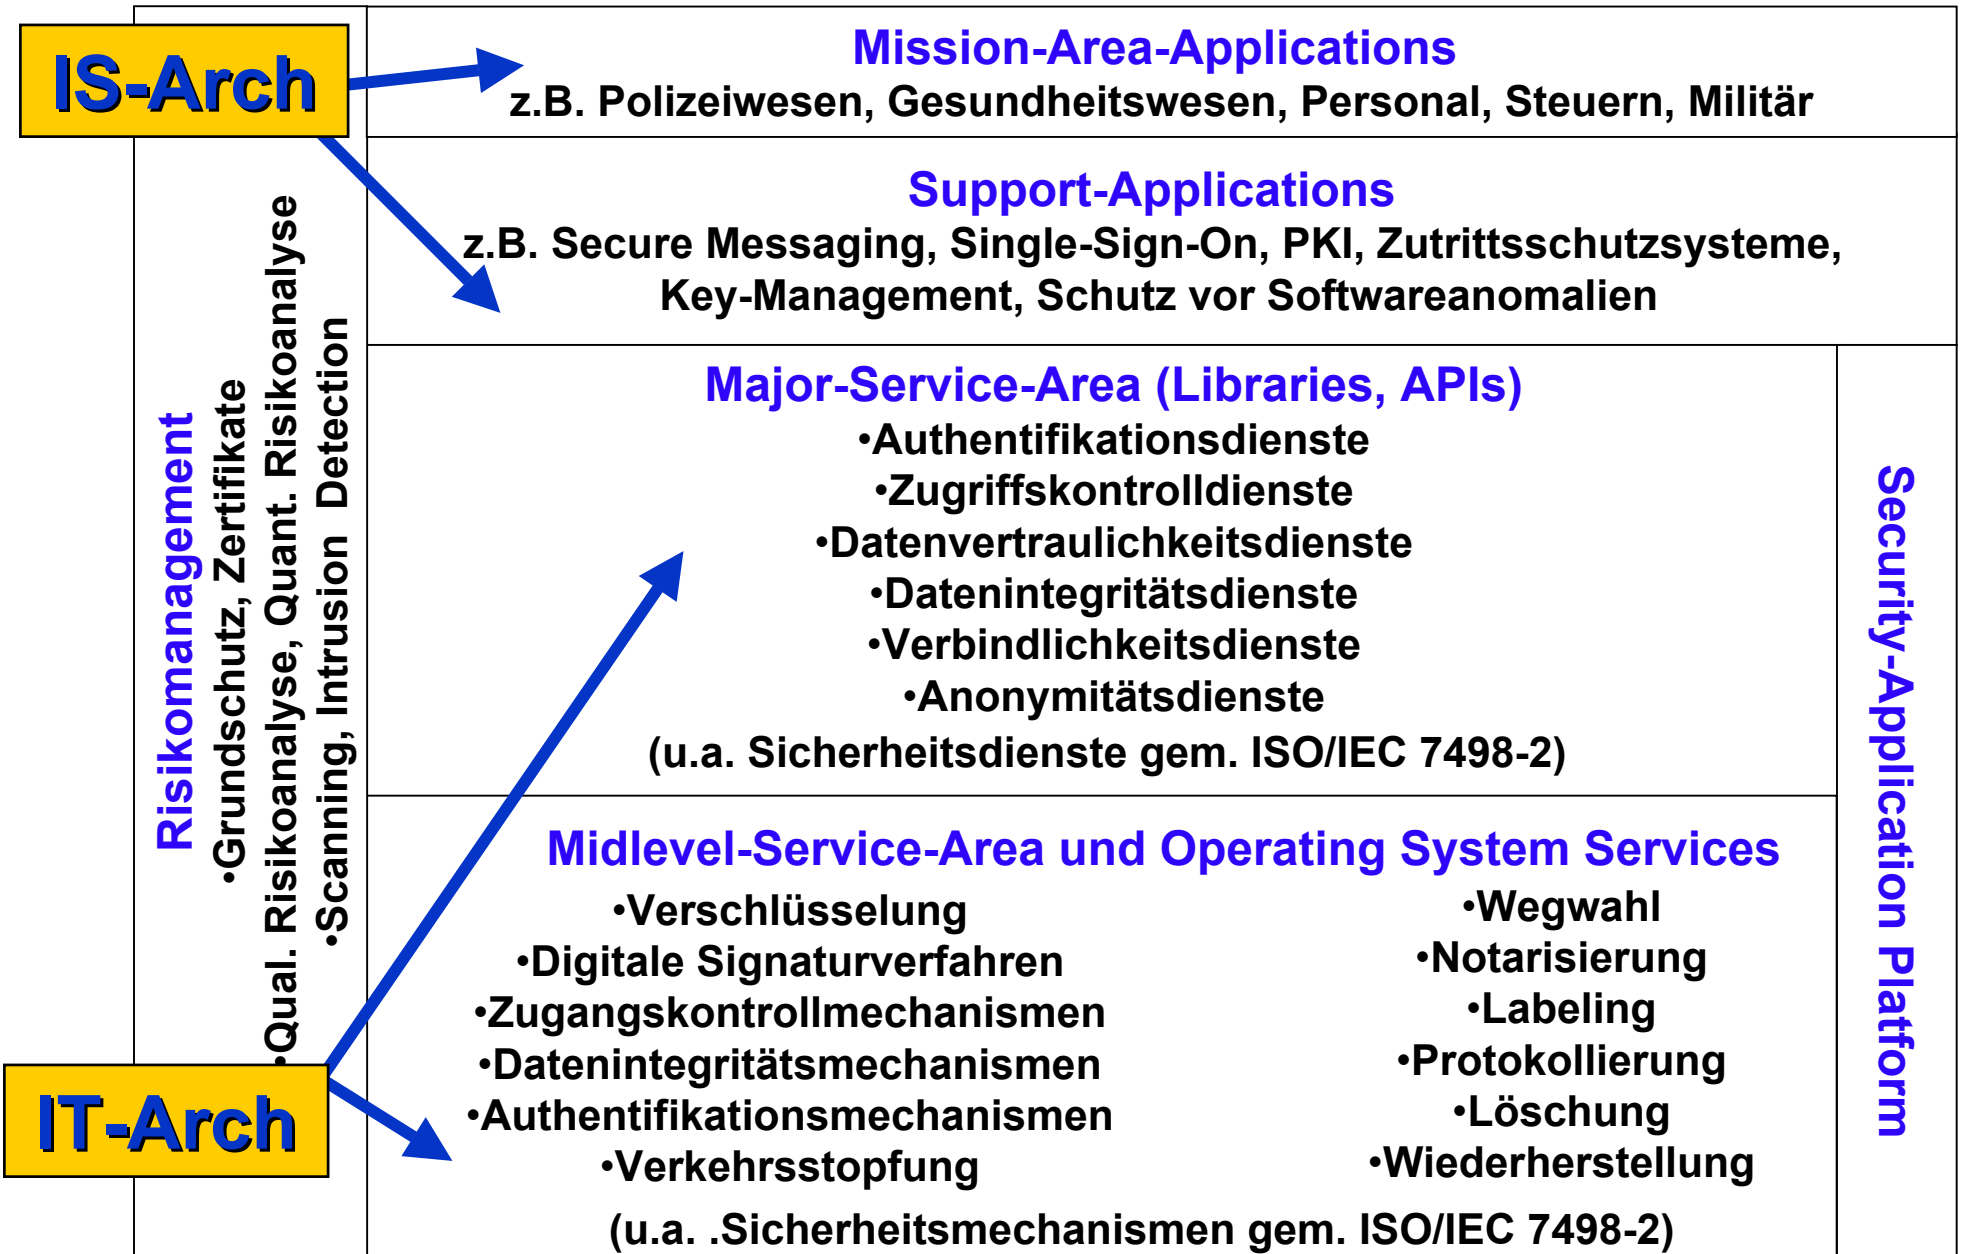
IS-Arch

Mission-Area-Applications
z.B. Polizeiwesen, Gesundheitswesen, Personal, Steuern, Militär

Support-Applications
z.B. Secure Messaging, Single-Sign-On, PKI, Zutrittsschutzsysteme, Key-Management, Schutz vor Softwareanomalien

Risikomanagement
•Grundschutz, Zertifikate
•Qual. Risikoanalyse, Quant. Risikoanalyse
•Scanning, Intrusion Detection

Major-Service-Area (Libraries, APIs)
•Authentifikationsdienste
•Zugriffskontrolldienste
•Datenvertraulichkeitsdienste
•Datenintegritätsdienste
•Verbindlichkeitsdienste
•Anonymitätsdienste
(u.a. Sicherheitsdienste gem. ISO/IEC 7498-2)

Security-Application Platform

Midlevel-Service-Area und Operating System Services
•Verschlüsselung
•Digitale Signaturverfahren
•Zugangskontrollmechanismen
•Datenintegritätsmechanismen
•Authentifikationsmechanismen
•Verkehrsstopfung

•Wegwahl
•Notarisierung
•Labeling
•Protokollierung
•Löschung
•Wiederherstellung

(u.a. .Sicherheitsmechanismen gem. ISO/IEC 7498-2)

IT-Arch